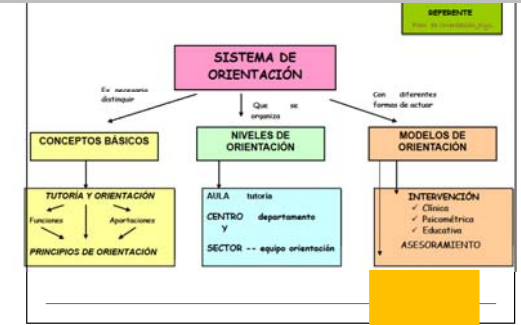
REFERENTE

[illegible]

SISTEMA DE ORIENTACIÓN

Es necesario distinguir

Que se organiza

Con diferentes formas de actuar

CONCEPTOS BÁSICOS

NIVELES DE ORIENTACIÓN

MODELOS DE ORIENTACIÓN

TUTORÍA Y ORIENTACIÓN

Funciones

Aportaciones

PRINCIPIOS DE ORIENTACIÓN

AULA tutoría

CENTRO departamento
Y

SECTOR -- equipo orientación

INTERVENCIÓN
✓ Clínica
✓ Psicométrica
✓ Educativa

ASESORAMIENTO